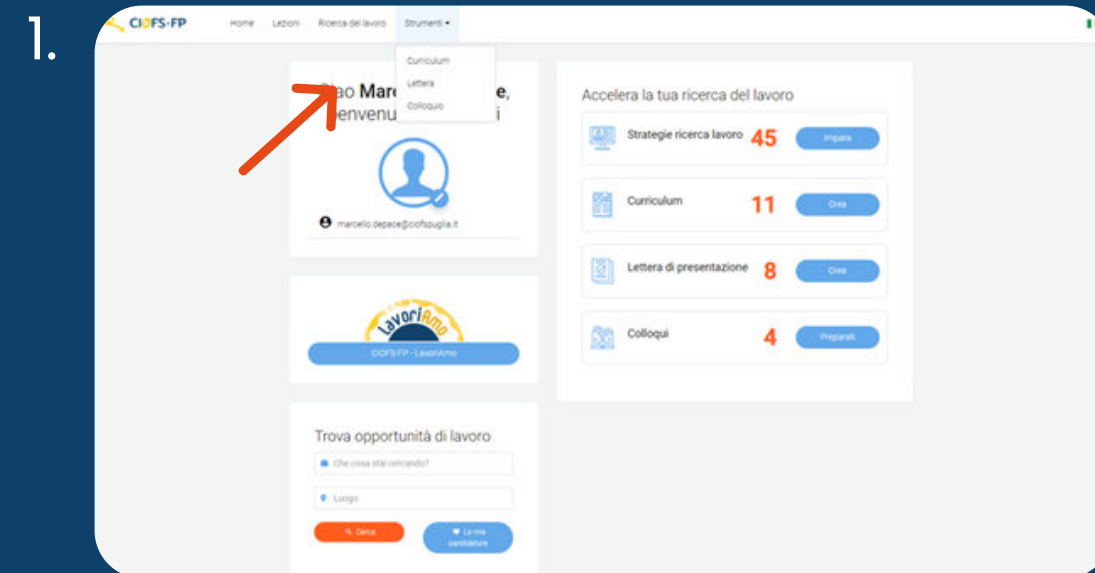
1.

CIOFS-FP Home Lezioni Ricerca del lavoro Strumenti ▾

Curriculum
Lettera
Colloquio

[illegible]ao Marc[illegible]e, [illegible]envenu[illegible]i

marcello.depace@ciofspuglia.it

LavoriAmo

CIOFS-FP - LavoriAmo

Trova opportunità di lavoro

Che cosa stai cercando?

Luogo

Cerca

La mia candidature

Accelera la tua ricerca del lavoro

Strategie ricerca lavoro 45 Impara

Curriculum 11 Crea

Lettera di presentazione 8 Crea

Colloqui 4 Preparati